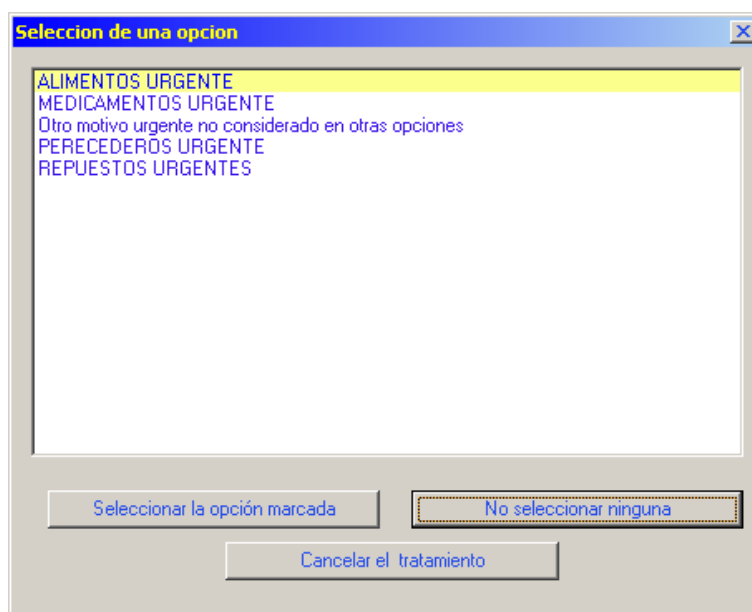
Seleccion de una opcion

ALIMENTOS URGENTE
MEDICAMENTOS URGENTE
Otro motivo urgente no considerado en otras opciones
PERECEDEROS URGENTE
REPUESTOS URGENTES

Seleccionar la opción marcada
No seleccionar ninguna
Cancelar el tratamiento